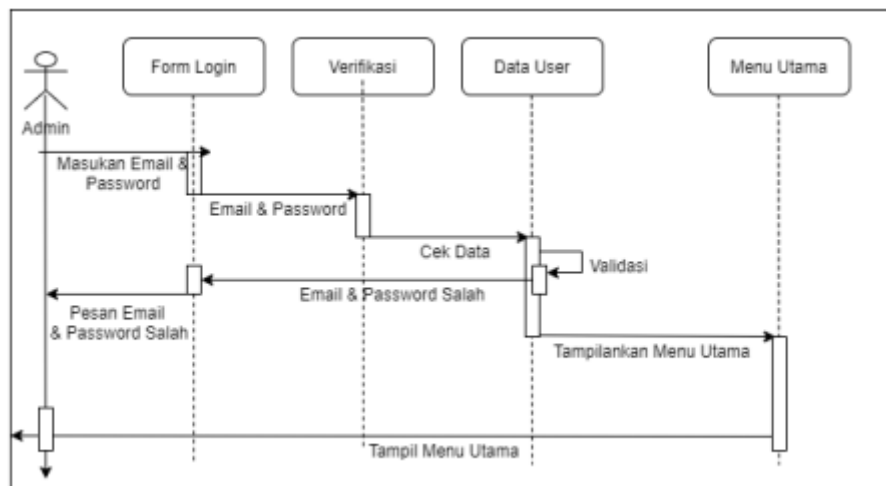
Admin

Form Login

Verifikasi

Data User

Menu Utama

Masukan Email & Password

Email & Password

Cek Data

Validasi

Email & Password Salah

Pesan Email & Password Salah

Tampilankan Menu Utama

Tampil Menu Utama